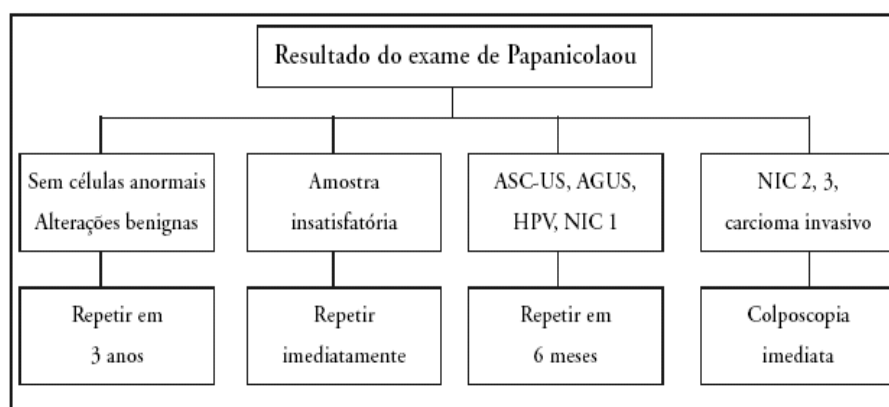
Resultado do exame de Papanicolaou

Sem células anormais
Alterações benignas

Repetir em
3 anos

Amostra
insatisfatória

Repetir
imediatamente

ASC-US, AGUS,
HPV, NIC 1

Repetir em
6 meses

NIC 2, 3,
carcioma invasivo

Colposcopia
imediata